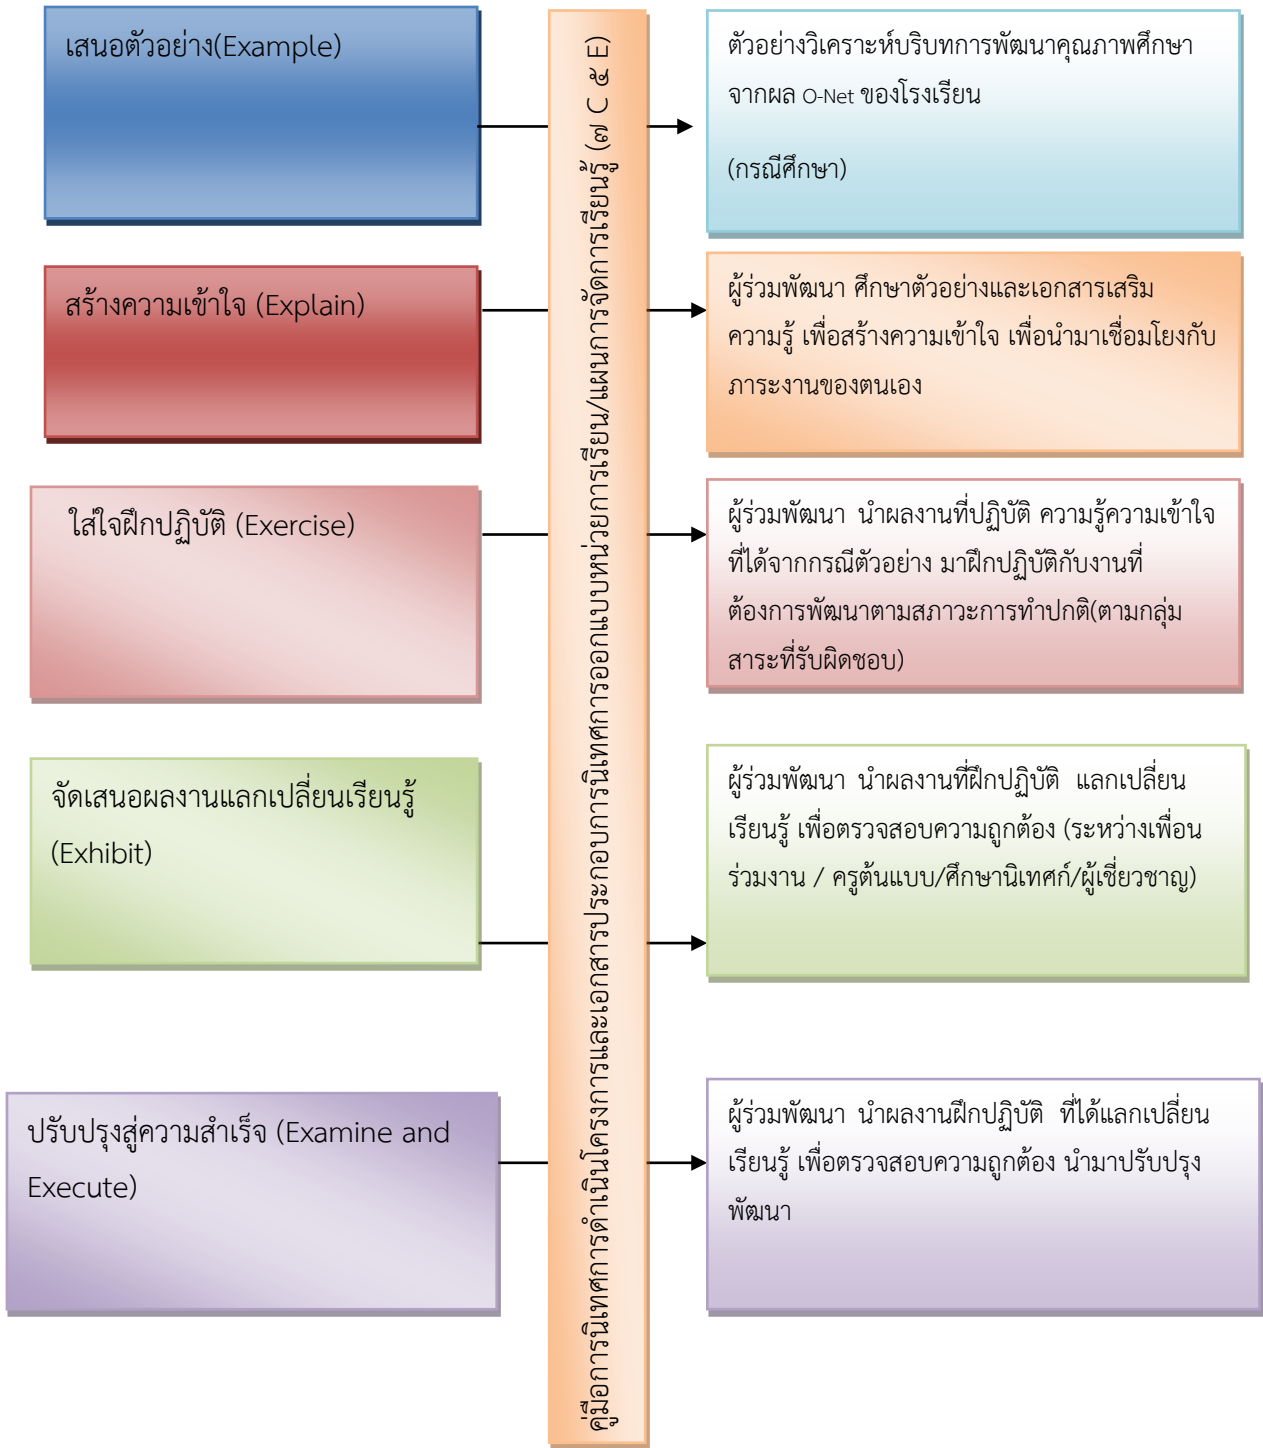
เสนอตัวอย่าง(Example)

สร้างความเข้าใจ (Explain)

ใส่ใจฝึกปฏิบัติ (Exercise)

จัดเสนอผลงานแลกเปลี่ยนเรียนรู้ (Exhibit)

ปรับปรุงสู่ความสำเร็จ (Examine and Execute)

คู่มือการนิเทศการดำเนินโครงการและเอกสารประกอบการนิเทศการออกแบบหน่วยการเรียน/แผนการจัดการเรียนรู้ (๗ C ๕ E)

ตัวอย่างวิเคราะห์บริบทการพัฒนาคุณภาพศึกษา จากผล O-Net ของโรงเรียน

(กรณีศึกษา)

ผู้ร่วมพัฒนา ศึกษาตัวอย่างและเอกสารเสริมความรู้ เพื่อสร้างความเข้าใจ เพื่อนำมาเชื่อมโยงกับภาระงานของตนเอง

ผู้ร่วมพัฒนา นำผลงานที่ปฏิบัติ ความรู้ความเข้าใจที่ได้จากกรณีตัวอย่าง มาฝึกปฏิบัติกับงานที่ต้องการพัฒนาตามสภาวะการทำปกติ(ตามกลุ่มสาระที่รับผิดชอบ)

ผู้ร่วมพัฒนา นำผลงานที่ฝึกปฏิบัติ แลกเปลี่ยนเรียนรู้ เพื่อตรวจสอบความถูกต้อง (ระหว่างเพื่อนร่วมงาน / ครูต้นแบบ/ศึกษานิเทศก์/ผู้เชี่ยวชาญ)

ผู้ร่วมพัฒนา นำผลงานฝึกปฏิบัติ ที่ได้แลกเปลี่ยนเรียนรู้ เพื่อตรวจสอบความถูกต้อง นำมาปรับปรุงพัฒนา